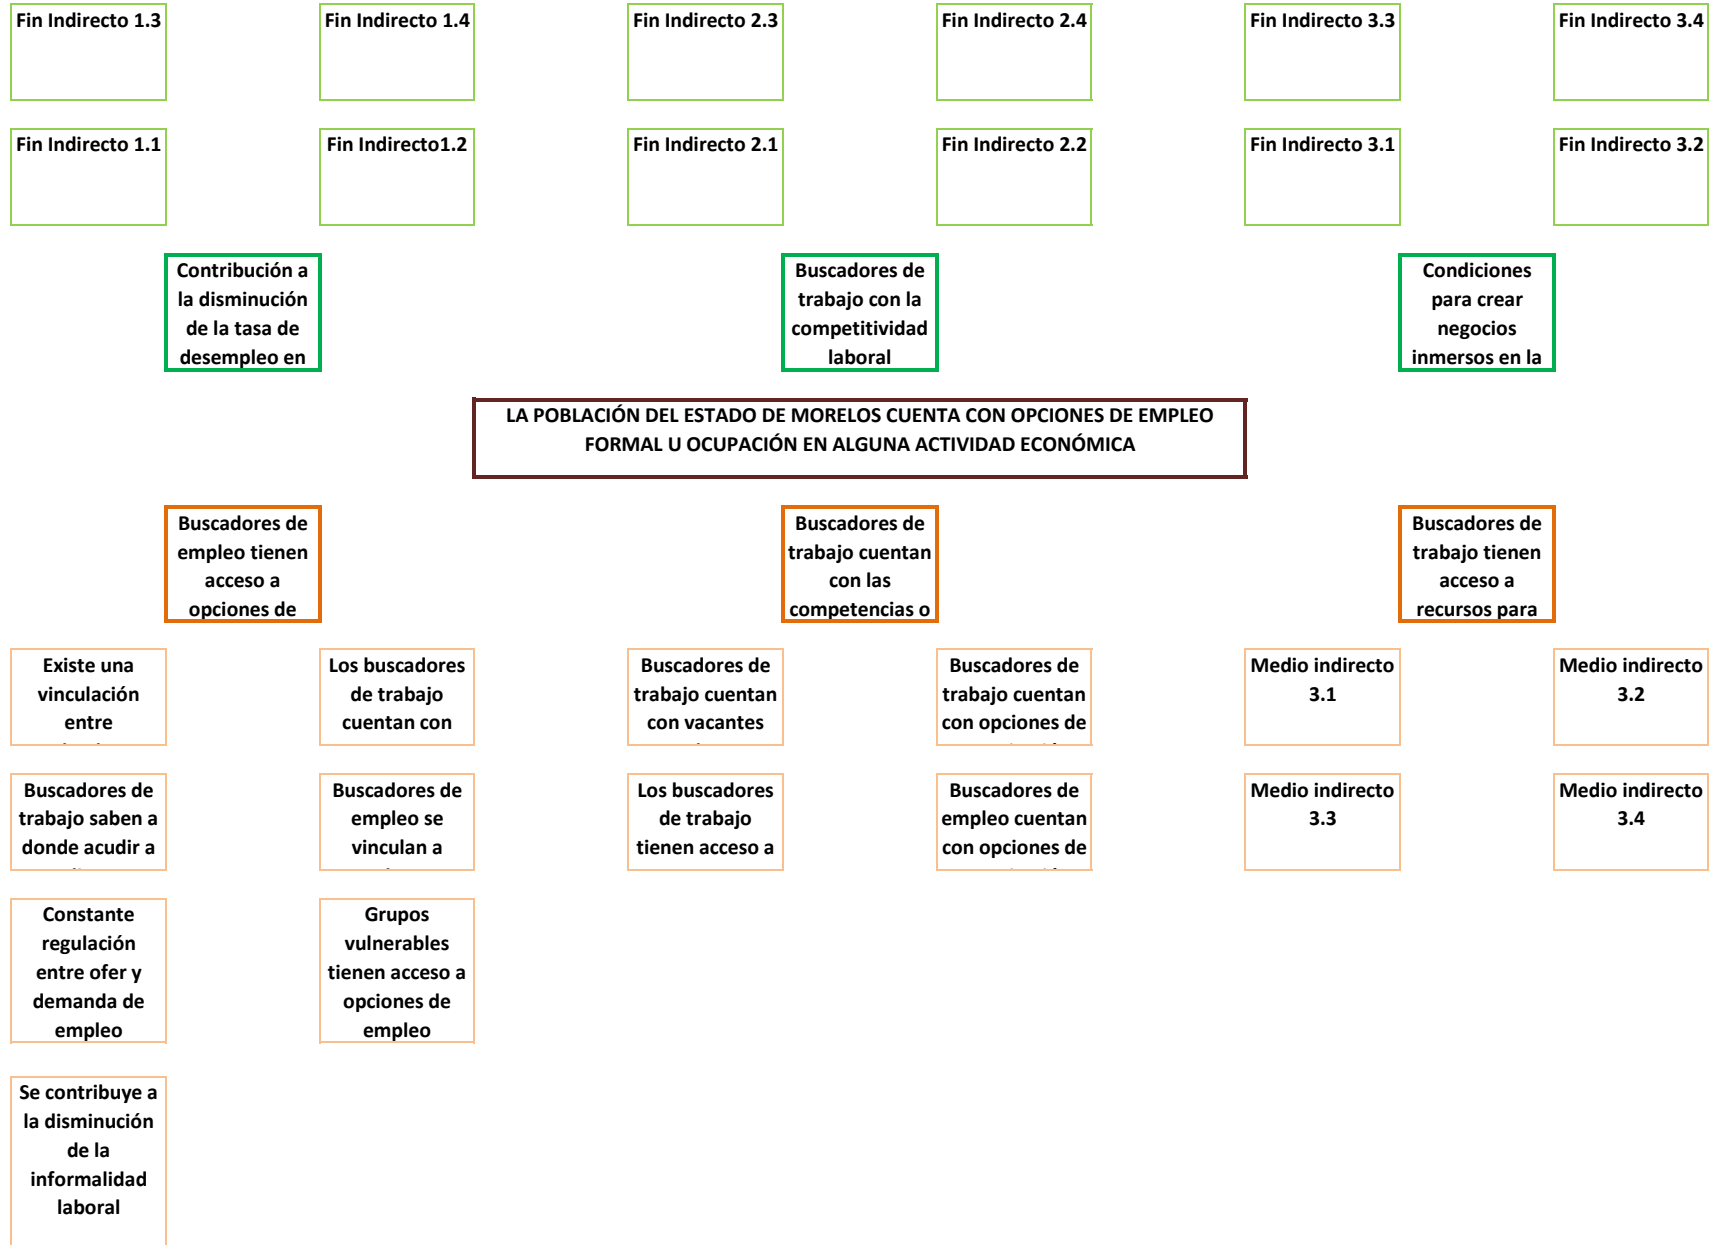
Fin Indirecto 1.3

Fin Indirecto 1.4

Fin Indirecto 2.3

Fin Indirecto 2.4

Fin Indirecto 3.3

Fin Indirecto 3.4

Fin Indirecto 1.1

Fin Indirecto1.2

Fin Indirecto 2.1

Fin Indirecto 2.2

Fin Indirecto 3.1

Fin Indirecto 3.2

Contribución a la disminución de la tasa de desempleo en

Buscadores de trabajo con la competitividad laboral

Condiciones para crear negocios inmersos en la

LA POBLACIÓN DEL ESTADO DE MORELOS CUENTA CON OPCIONES DE EMPLEO FORMAL U OCUPACIÓN EN ALGUNA ACTIVIDAD ECONÓMICA

Buscadores de empleo tienen acceso a opciones de

Buscadores de trabajo cuentan con las competencias o

Buscadores de trabajo tienen acceso a recursos para

Existe una vinculación entre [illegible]

Los buscadores de trabajo cuentan con

Buscadores de trabajo cuentan con vacantes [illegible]

Buscadores de trabajo cuentan con opciones de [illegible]

Medio indirecto 3.1

Medio indirecto 3.2

Buscadores de trabajo saben a donde acudir a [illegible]

Buscadores de empleo se vinculan a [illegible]

Los buscadores de trabajo tienen acceso a

Buscadores de empleo cuentan con opciones de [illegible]

Medio indirecto 3.3

Medio indirecto 3.4

Constante regulación entre ofer y demanda de empleo

Grupos vulnerables tienen acceso a opciones de empleo

Se contribuye a la disminución de la informalidad laboral